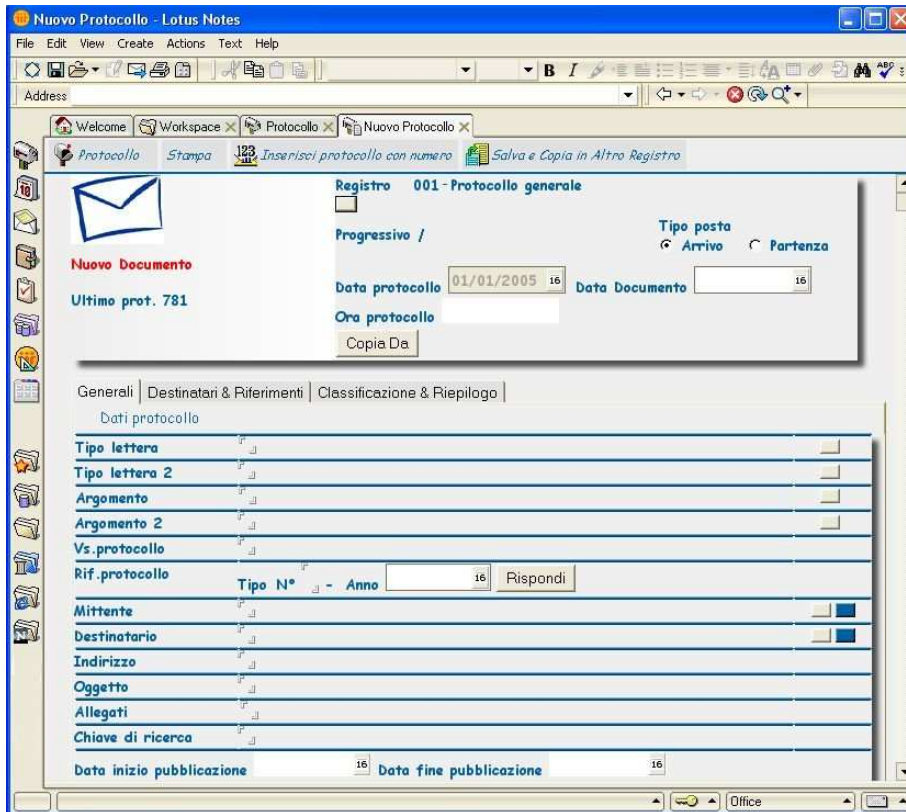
Nuovo Protocollo - Lotus Notes

File Edit View Create Actions Text Help

Address

Welcome | Workspace | Protocollo | Nuovo Protocollo

Protocollo Stampa Inserisci protocollo con numero Salva e Copia in Altro Registro

Registro 001 - Protocollo generale

Progressivo /

Tipo posta
Arrivo Partenza

Nuovo Documento

Ultimo prot. 781

Data protocollo 01/01/2005 16 Data Documento 16

Ora protocollo

Copia Da

Generali | Destinatari & Riferimenti | Classificazione & Riepilogo

Dati protocollo

Tipo lettera

Tipo lettera 2

Argomento

Argomento 2

Vs.protocollo

Rif.protocollo Tipo N° - Anno 16 Rispondi

Mittente

Destinatario

Indirizzo

Oggetto

Allegati

Chiave di ricerca

Data inizio pubblicazione 16 Data fine pubblicazione 16

Office